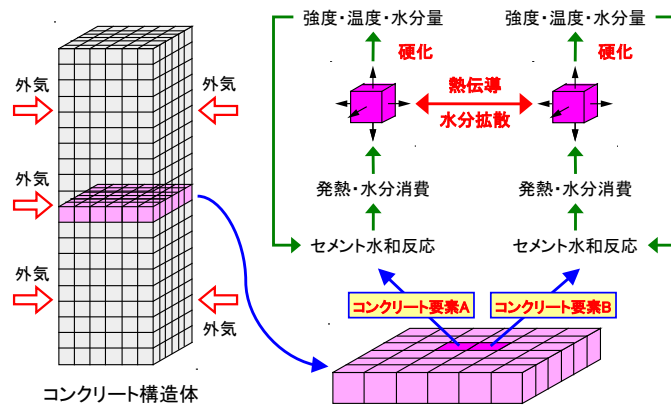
外気

外気

外気

外気

外気

外気

コンクリート構造体

強度・温度・水分量

強度・温度・水分量

硬化

硬化

熱伝導

水分拡散

発熱・水分消費

発熱・水分消費

セメント水和反応

セメント水和反応

コンクリート要素A

コンクリート要素B